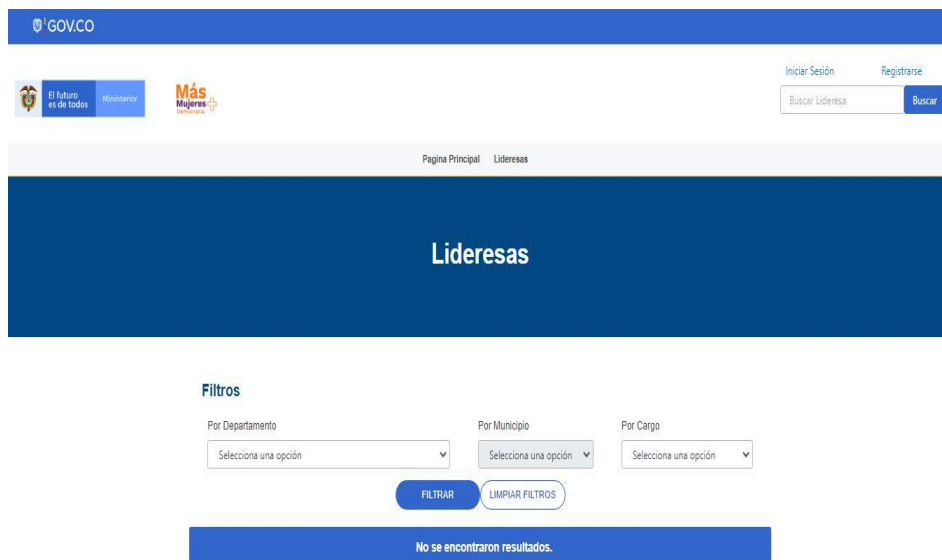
GOV.CO

El futuro es de todos Mininterior

Más Mujeres Democracia

Iniciar Sesión Registrarse

Buscar Lideresa Buscar

Pagina Principal Lideresas

Lideresas

Filtros

Por Departamento
Selecciona una opción

Por Municipio
Selecciona una opción

Por Cargo
Selecciona una opción

FILTRAR LIMPIAR FILTROS

No se encontraron resultados.